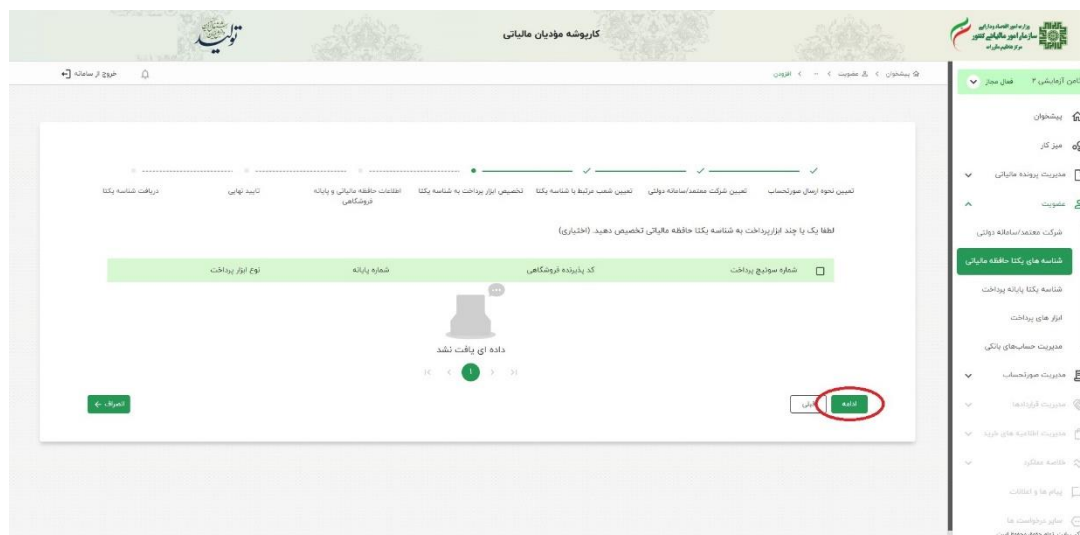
وزارت امور اقتصادی و دارایی
سازمان امور مالیاتی کشور
مرکز فناوری اطلاعات

کارپوشه مؤدیان مالیاتی

تولید

خروج از سامانه

پیشخوان > عضویت > ... > افزودن

تامین آزمایشی ۲ فعال مجاز

پیشخوان
میز کار
مدیریت پرونده مالیاتی
عضویت
شرکت معتمد/سامانه دولتی
شناسه های یکتا حافظه مالیاتی
شناسه یکتا پایانه پرداخت
ابزار های پرداخت
مدیریت حساب‌های بانکی
مدیریت صورتحساب
مدیریت قراردادها
مدیریت اظهارنامه های خرید
خلاصه عملکرد
پیام ها و اعلانات
سایر درخواست ها

تعیین نحوه ارسال صورتحساب | تعیین شرکت معتمد/سامانه دولتی | تعیین شعب مرتبط با شناسه یکتا | تخصیص ابزار پرداخت به شناسه یکتا | اطلاعات حافظه مالیاتی و پایانه فروشگاهی | تایید نهایی | دریافت شناسه یکتا

لطفا یک یا چند ابزارپرداخت به شناسه یکتا حافظه مالیاتی تخصیص دهید. (اختیاری)

| | شماره سوئیچ پرداخت | کد پذیرنده فروشگاهی | شماره پایانه | نوع ابزار پرداخت |
|---|---|---|---|---|

داده ای یافت نشد

1

ادامه
قبلی
انصراف